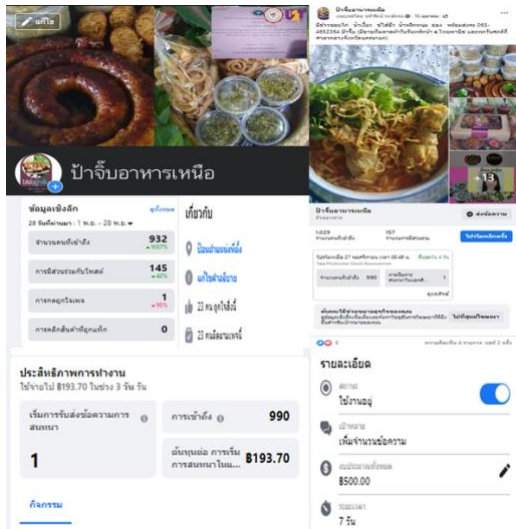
แก้ไข

ป้าจิ๊บอาหารเหนือ

ข้อมูลเชิงลึก
28 วันที่ผ่านมา : 1 พ.ย. - 28 พ.ย.

| จำนวนคนที่เข้าถึง | 932 |
|---|---|
| การมีส่วนร่วมกับโพสต์ | 145 |
| การกดถูกใจเพจ | 1 |
| การคลิกลิงก์ | 0 |

เกี่ยวกับ

ป้อนตำแหน่งที่ตั้ง

แก้ไขตำแหน่ง

23 คนถูกใจสิ่งนี้

23 คนติดตามเพจนี้

ประสิทธิภาพการทำงาน
ใช้จ่ายไป ฿193.70 ในช่วง 3 วัน วัน

| เริ่มการรับส่งข้อความการสนทนา | การเข้าถึง 990 |
|---|---|
| 1 | ต้นทุนต่อ การเริ่มการสนทนาใน... ฿193.70 |

กิจกรรม

ป้าจิ๊บอาหารเหนือ

ป้าจิ๊บอาหารเหนือ

ส่งข้อความ

1,029
157

จำนวนคนที่เข้าถึง 990

รายละเอียด

สถานะ
ใช้งานอยู่

เป้าหมาย
เพิ่มจำนวนข้อความ

งบประมาณทั้งหมด
฿500.00

ระยะเวลา
7 วัน